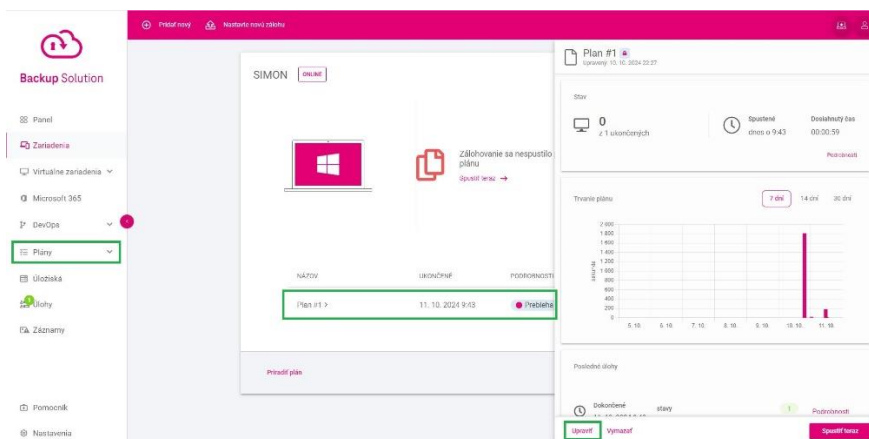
Backup Solution

Panel
Zariadenia
Virtuálne zariadenia
Microsoft 365
DevOps
Plány
Úložiská
Úlohy
Záznamy

Pomocník
Nastavenia

Pridať nový
Nastavte novú zálohu

SIMON ONLINE

Zálohovanie sa nespustilo plánu
Spustiť teraz →

NÁZOV
UKONČENÉ
PODROBNOSTI
Plan #1 >
11. 10. 2024 9:43
Prebieha

Priradiť plán

Plan #1
Upravený 10. 10. 2024 22:27

Stav
0
z 1 ukončených
Spustené
dnes o 9:43
Dosiahnutý čas
00:00:59
Podrobnosti

Trvanie plánu
7 dní
14 dní
30 dní

2 000
1 800
1 600
1 400
1 200
1 000
800
600
400
200
0
sekundy
5. 10.
6. 10.
7. 10.
8. 10.
9. 10.
10. 10.
11. 10.

Posledné úlohy
Dokončené
stavy
1
Podrobnosti

Upraviť
Vymazať
Spustiť teraz